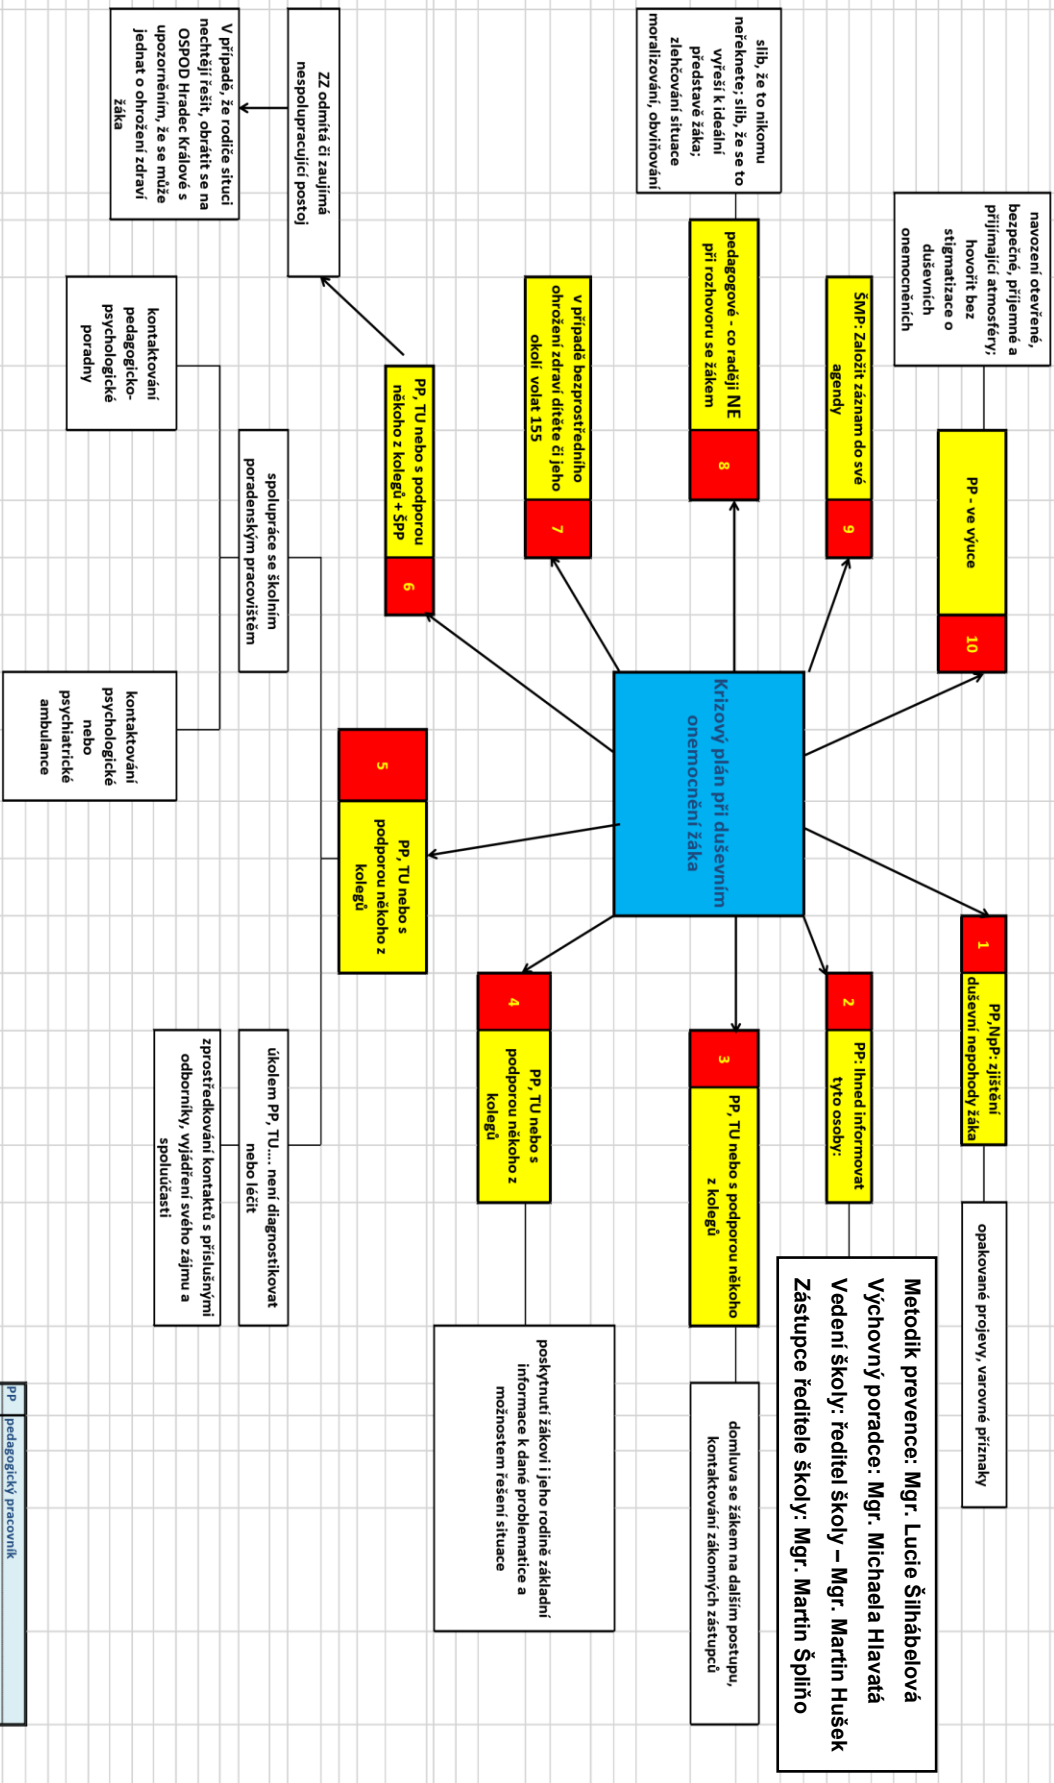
Krizový plán při duševním onemocnění žáka

1
PP,NpP: zjištění duševní nepohody žáka

opakované projevy, varovné příznaky

2
PP: ihned informovat tyto osoby:

Metodik prevence: Mgr. Lucie Šilhábelová
Výchovný poradce: Mgr. Michaela Hlavatá
Vedení školy: ředitel školy – Mgr. Martin Hušek
Zástupce ředitele školy: Mgr. Martin Špiřo

3
PP, TU nebo s podporou někoho z kolegů

domluva se žákem na dalším postupu, kontaktování zákonných zástupců

4
PP, TU nebo s podporou někoho z kolegů

poskytnutí žákovi i jeho rodině základní informace k dané problematice a možnostem řešení situace

5
PP, TU nebo s podporou někoho z kolegů

úkolem PP, TU... není diagnostikovat nebo léčit

zprostředkování kontaktů s příslušnými odborníky, vyjádření svého zájmu a spoluúčasti

spolupráce se školním poradenským pracovištěm

kontaktování pedagogicko-psychologické poradny

kontaktování psychologické nebo psychiatrické ambulance

6
PP, TU nebo s podporou někoho z kolegů + ŠPP

ZZ odmítá či zaujímá nespolupracující postoj

V případě, že rodiče situci nechtějí řešit, obrátit se na OSPOD Hradec Králové s upozorněním, že se může jednat o ohrožení zdraví žáka

7
V případě bezprostředního ohrožení zdraví dítěte či jeho okolí volat 155

8
pedagogové - co raději NE při rozhovoru se žákem

slib, že to nikomu neřeknete; slib, že se to vyřeší k ideální představě žáka; zlehčování situace moralizování, obviňování

9
ŠMP: Založit záznam do své agendy

10
PP - ve výuce

navození otevřené, bezpečné, příjemné a přijímající atmosféry; hovořit bez stigmatizace o duševních onemocněních

PP pedagogický pracovník